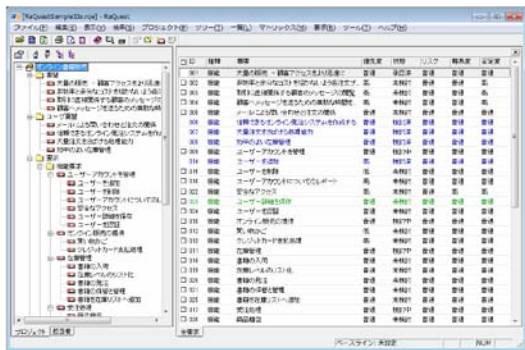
[ReQuestSampleEx.rqe] - ReQuest
ファイル(F) 編集(E) 表示(V) 検索(S) プロジェクト(P) ツリー(T) 一覧(L) マトリックス(M) 要件(R) ツール(T) ヘルプ(H)

要望
大量の軽微・一貫型アクセスまける応答
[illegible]
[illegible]
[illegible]
ユーザ要望
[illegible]
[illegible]
大量注文における処理能力
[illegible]
要求
機能要求
ユーザーアカウントを管理
ユーザーを追加
ユーザーを削除
ユーザーアカウントについてレポート
安全なアクセス
ユーザー詳細を保存
ユーザーを認証
オンライン注文の処理
買い物かご
クレジットカード支払処理
在庫管理
書籍の入荷
在庫レベルのリスト化
書籍の発注
書籍在庫の管理
書籍在庫リストへ追加
プロジェクト 絞込表

| ID | 種類 | 概要 | 優先度 | 状態 | リスク | 難易度 | 安定度 |
|---|---|---|---|---|---|---|---|
| 001 | 機能 | 大量の軽微・一貫型アクセスまける応答 | 普通 | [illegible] | 普通 | 普通 | 普通 |
| 002 | 機能 | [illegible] | 低 | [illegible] | 普通 | 普通 | 低 |
| 003 | 機能 | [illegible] | 普通 | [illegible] | 普通 | 普通 | 低 |
| 004 | 機能 | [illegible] | 高 | 承認済 | 普通 | 普通 | 高 |
| 005 | 機能 | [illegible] | 普通 | 承認済 | 普通 | 普通 | 普通 |
| 006 | 機能 | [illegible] | 普通 | 検討済 | 普通 | 普通 | 普通 |
| 007 | 機能 | 大量注文における処理能力 | 普通 | 検討済 | 普通 | 普通 | 普通 |
| 008 | 機能 | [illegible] | 普通 | 検討済 | 普通 | 普通 | 普通 |
| 009 | 機能 | ユーザーアカウントを管理 | 普通 | 承認済 | 普通 | 普通 | 普通 |
| 010 | 機能 | ユーザーを追加 | 普通 | 検討済 | 普通 | 普通 | 普通 |
| 011 | 機能 | ユーザーを削除 | 高 | 承認済 | 普通 | 普通 | 普通 |
| 012 | 機能 | ユーザーアカウントについてレポート | 普通 | 承認済 | 普通 | 普通 | 普通 |
| 013 | 機能 | 安全なアクセス | 普通 | 承認済 | 普通 | 普通 | 普通 |
| 014 | 機能 | ユーザー詳細を保存 | 普通 | 検討済 | 普通 | 普通 | 普通 |
| 015 | 機能 | ユーザーを認証 | 普通 | 承認済 | 普通 | 普通 | 普通 |
| 016 | 機能 | オンライン注文の処理 | 普通 | 承認済 | 普通 | 普通 | 普通 |
| 017 | 機能 | 買い物かご | 高 | 承認済 | 普通 | 普通 | 普通 |
| 018 | 機能 | クレジットカード支払処理 | 普通 | 承認済 | 普通 | 普通 | 普通 |
| 019 | 機能 | 在庫管理 | 普通 | 承認済 | 普通 | 普通 | 普通 |
| 020 | 機能 | 書籍の入荷 | 普通 | 承認済 | 普通 | 普通 | 普通 |
| 021 | 機能 | 在庫レベルのリスト化 | 普通 | 承認済 | 普通 | 普通 | 普通 |
| 022 | 機能 | 書籍の発注 | 普通 | 承認済 | 普通 | 普通 | 普通 |
| 023 | 機能 | 書籍在庫の管理 | 普通 | 承認済 | 普通 | 普通 | 普通 |
| 024 | 機能 | 書籍在庫リストへ追加 | 普通 | 承認済 | 普通 | 普通 | 普通 |
| 025 | 機能 | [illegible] | 普通 | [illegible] | 普通 | 普通 | 普通 |
| 026 | 機能 | 商品検索 | 普通 | 承認済 | 普通 | 普通 | 普通 |

全要求
ベースライン: 未設定 NUM